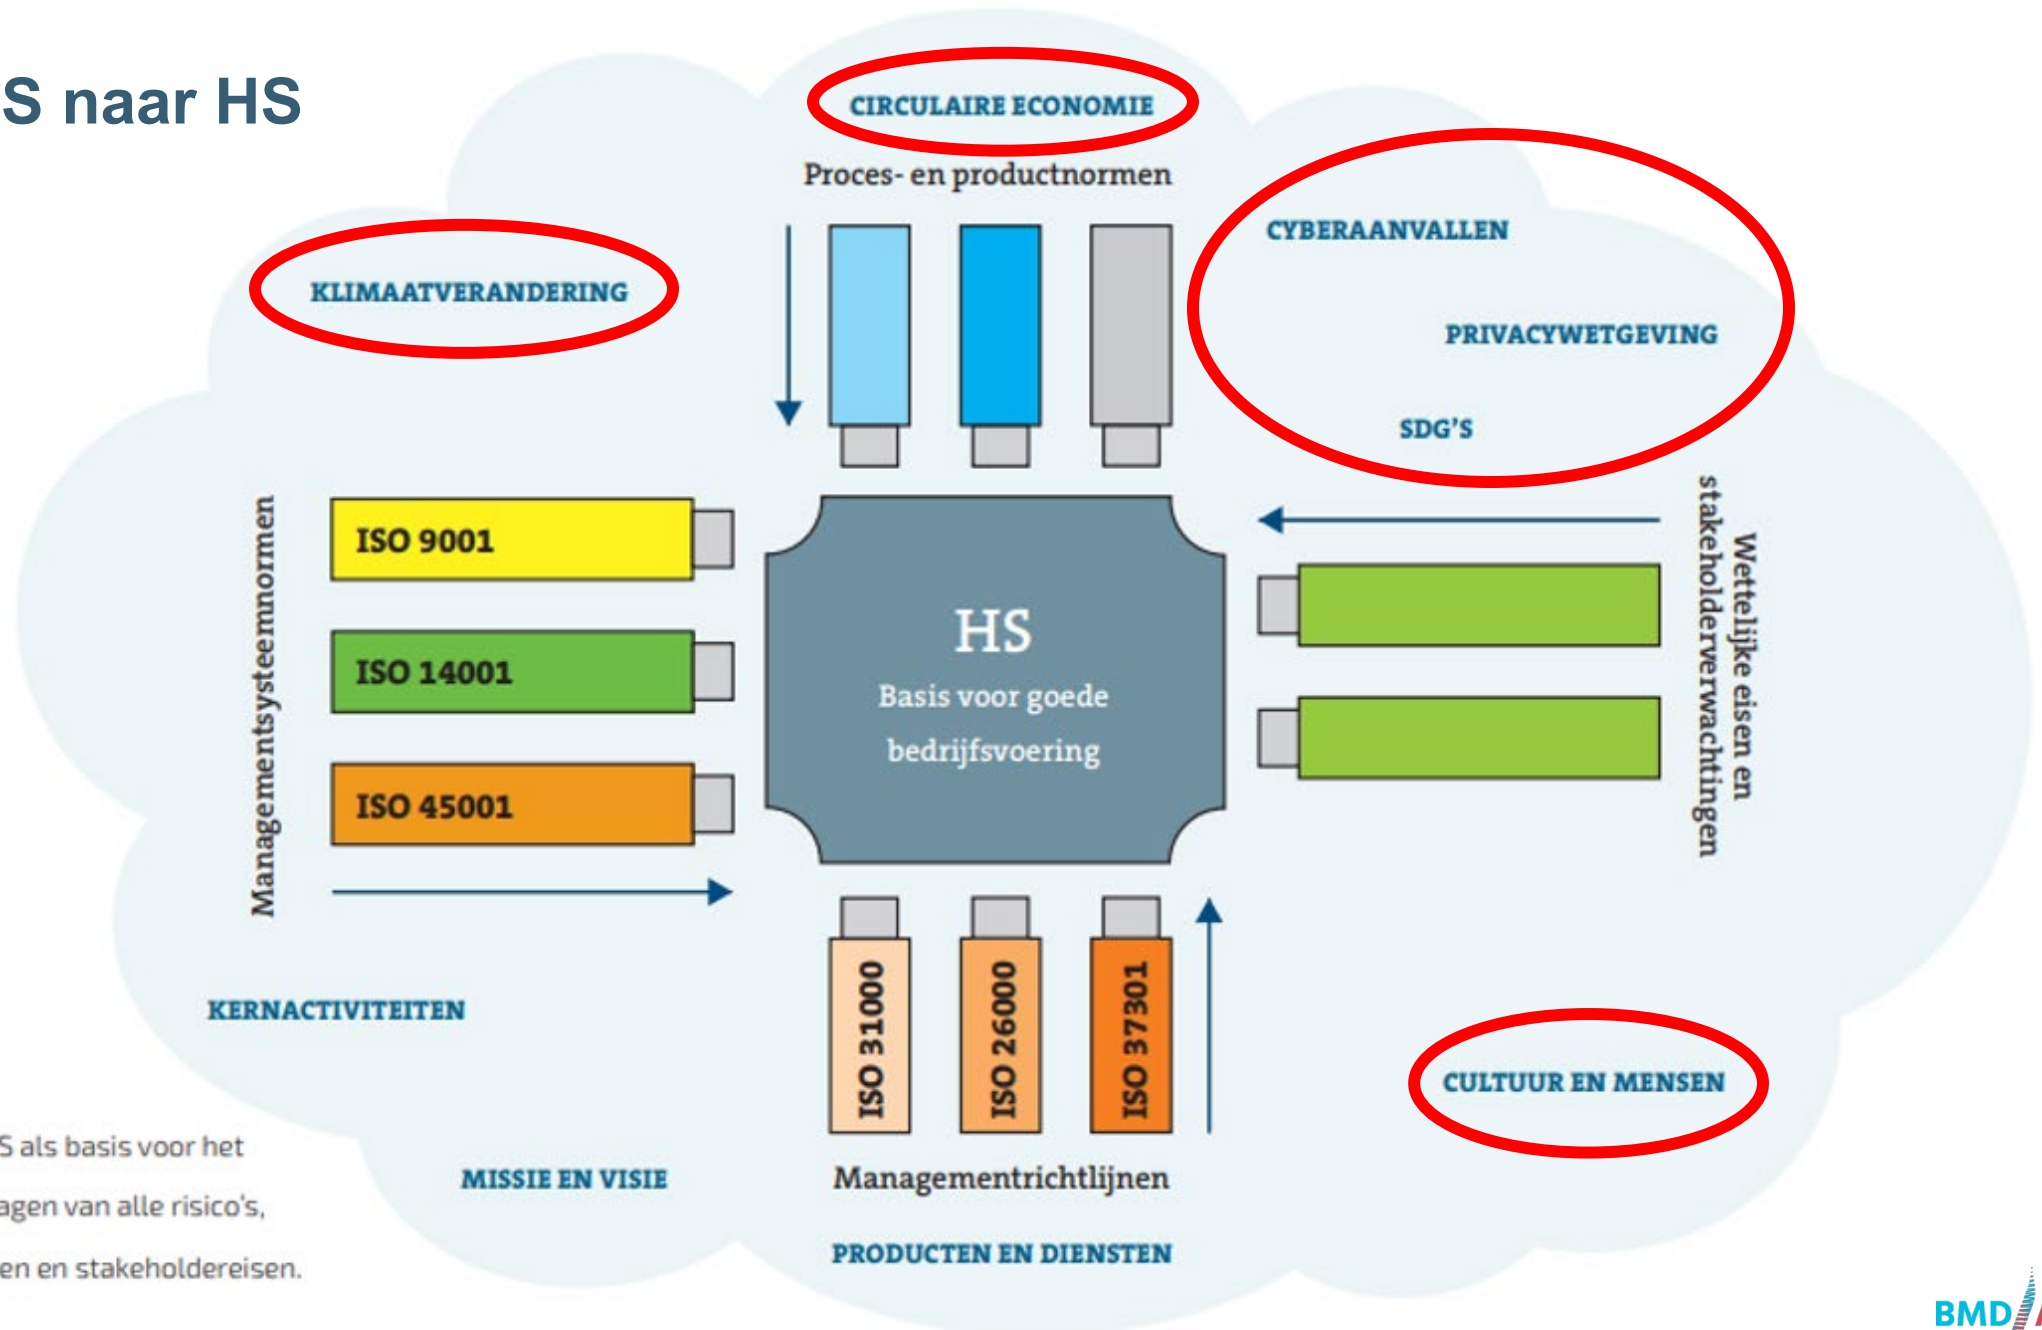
S naar HS

CIRCULAIRE ECONOMIE

Proces- en productnormen

KLIMAATVERANDERING

CYBERAANVALLEN

PRIVACYWETGEVING

SDG'S

Managementsysteemnormen

ISO 9001

ISO 14001

ISO 45001

HS
Basis voor goede bedrijfsvoering

Wettelijke eisen en stakeholderverwachtingen

KERNACTIVITEITEN

ISO 31000

ISO 26000

ISO 37301

CULTUUR EN MENSEN

S als basis voor het
agen van alle risico's,
en en stakeholdereisen.

MISSIE EN VISIE

Managementrichtlijnen

PRODUCTEN EN DIENSTEN

BMD